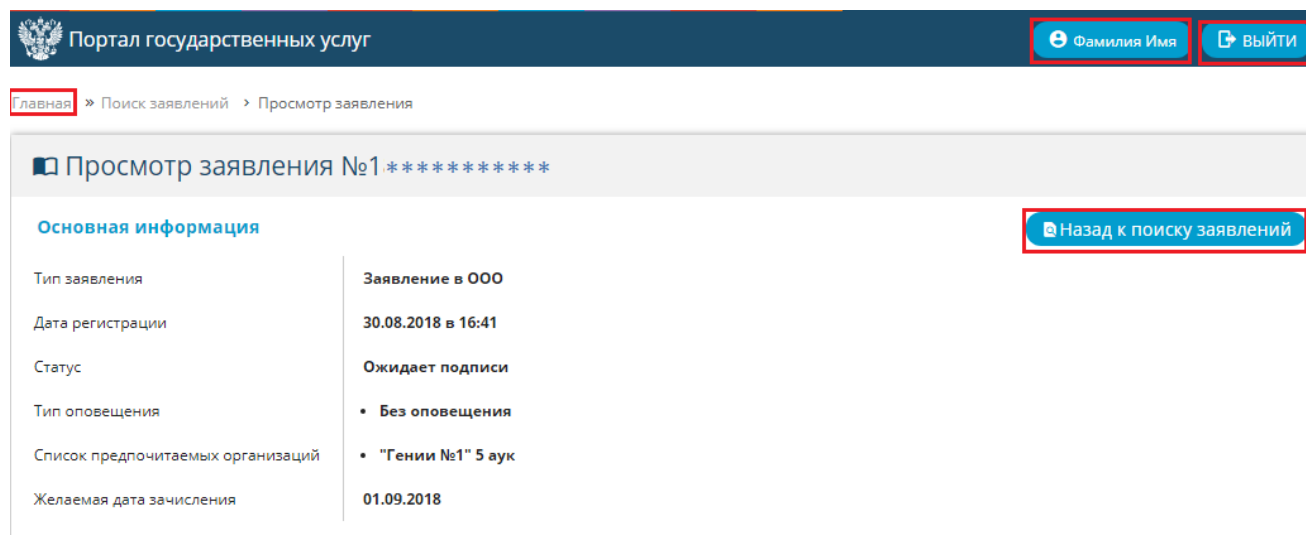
Портал государственных услуг

Фамилия Имя

ВЫЙТИ

Главная » Поиск заявлений › Просмотр заявления

Просмотр заявления №1***********

Основная информация

Назад к поиску заявлений

| | |
|---|---|
| Тип заявления | Заявление в ООО |
| Дата регистрации | 30.08.2018 в 16:41 |
| Статус | Ожидает подписи |
| Тип оповещения | • Без оповещения |
| Список предпочитаемых организаций | • "Гении №1" 5 аук |
| Желаемая дата зачисления | 01.09.2018 |